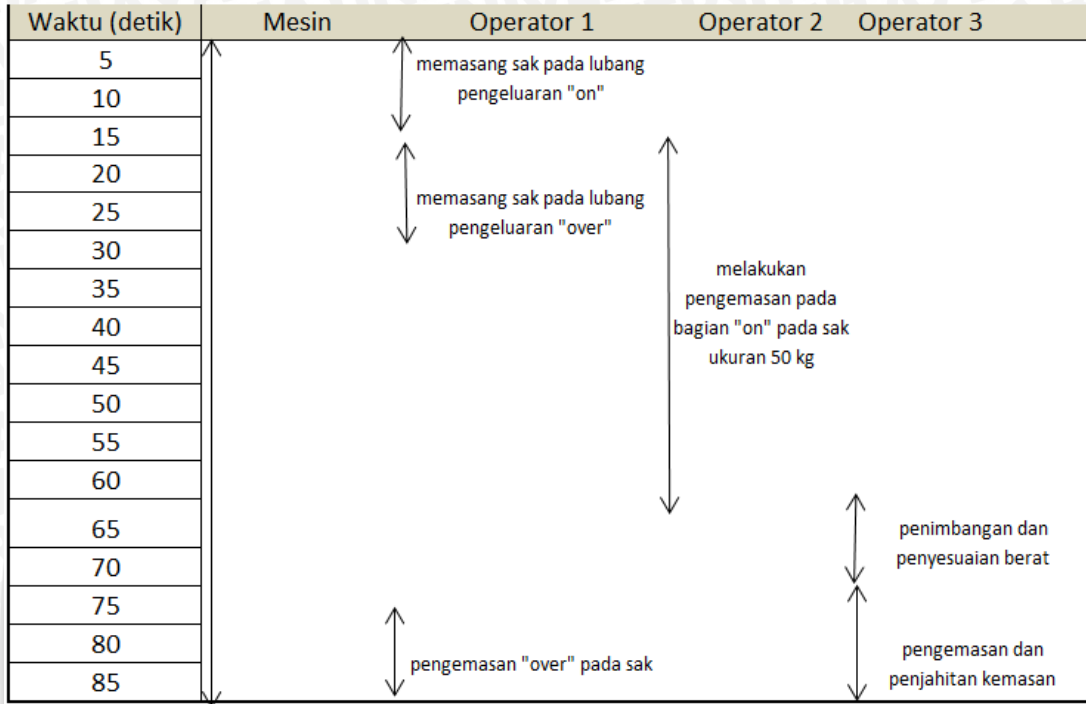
| Waktu (detik) | Mesin | Operator 1 | Operator 2 | Operator 3 |
|---|---|---|---|---|
| 5 | | memasang sak pada lubang pengeluaran "on" | | |
| 10 | | | | |
| 15 | | | | |
| 20 | | memasang sak pada lubang pengeluaran "over" | | |
| 25 | | | | |
| 30 | | | | |
| 35 | | | melakukan pengemasan pada bagian "on" pada sak ukuran 50 kg | |
| 40 | | | | |
| 45 | | | | |
| 50 | | | | |
| 55 | | | | |
| 60 | | | | |
| 65 | | | | penimbangan dan penyesuaian berat |
| 70 | | | | |
| 75 | | | | |
| 80 | | | | pengemasan dan penjahitan kemasan |
| 85 | | pengemasan "over" pada sak | | |